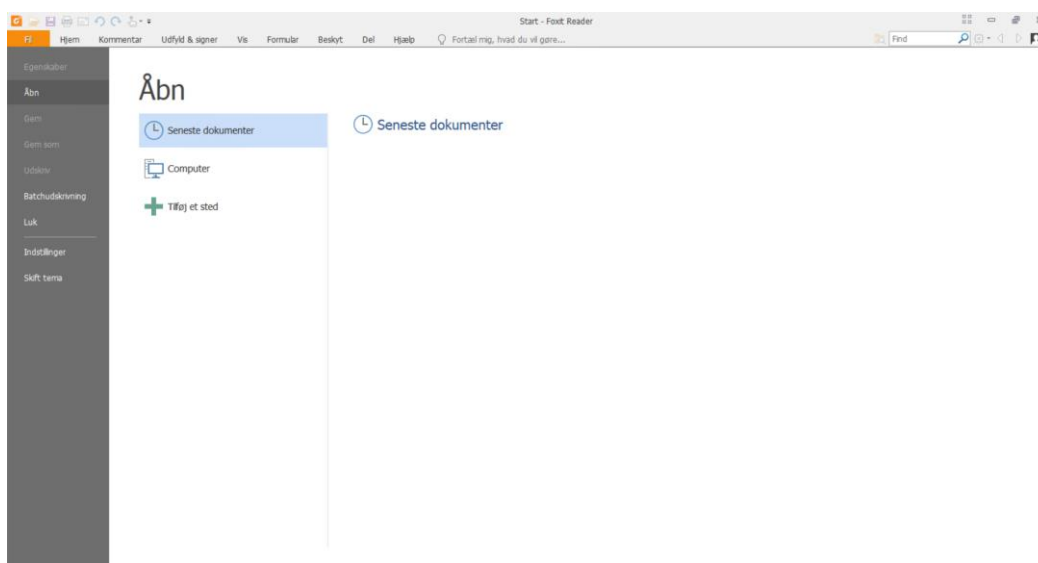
Start - Foxit Reader

Fil Hjem Kommentar Udfyld & signer Vis Formular Beskyt Del Hjælp Fortæl mig, hvad du vil gøre...

Find

Egenskaber
Åbn
Gem
Gem som
Udskriv
Batchudskrivning
Luk
Indstillinger
Skift tema

Åbn

Seneste dokumenter
Computer
Tilføj et sted

Seneste dokumenter